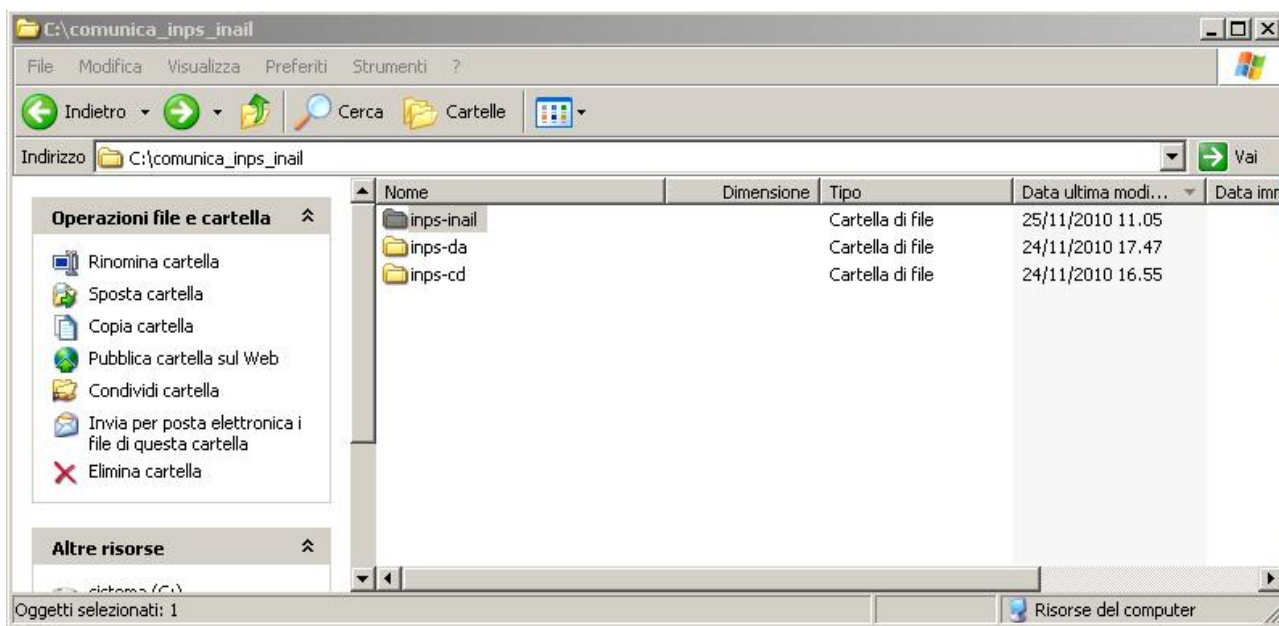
C:\comunica_inps_inail

File Modifica Visualizza Preferiti Strumenti ?

Indietro Cerca Cartelle

Indirizzo C:\comunica_inps_inail Vai

Operazioni file e cartella

Rinomina cartella
Sposta cartella
Copia cartella
Pubblica cartella sul Web
Condividi cartella
Invia per posta elettronica i file di questa cartella
Elimina cartella

Altre risorse

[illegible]

| Nome | Dimensione | Tipo | Data ultima modi... | Data imr |
|---|---|---|---|---|
| inps-inail | | Cartella di file | 25/11/2010 11.05 | |
| inps-da | | Cartella di file | 24/11/2010 17.47 | |
| inps-cd | | Cartella di file | 24/11/2010 16.55 | |

Oggetti selezionati: 1 Risorse del computer